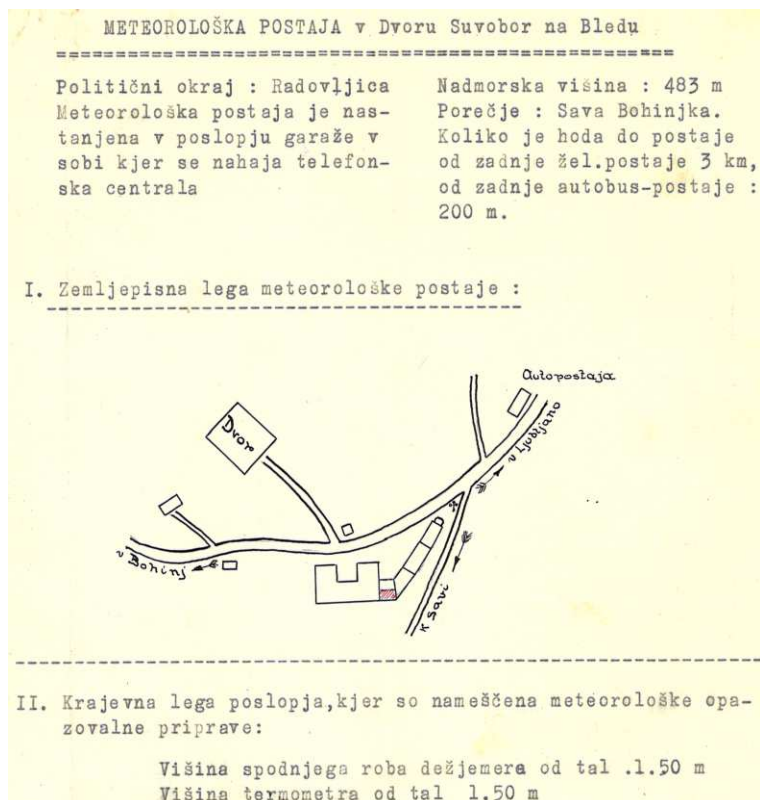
METEOROLOŠKA POSTAJA v Dvoru Suvobor na Bledu
==========================================

Politični okraj : Radovljica
Meteorološka postaja je nastanjena v poslopju garaže v sobi kjer se nahaja telefonska centrala

Nadmorska višina : 483 m
Porečje : Sava Bohinjka.
Koliko je hoda do postaje od zadnje žel.postaje 3 km, od zadnje autobus-postaje : 200 m.

I. Zemljepisna lega meteorološke postaje :

Autopostaja
v Ljubljano
Dvor
v Bohinj
k Savi

II. Krajevna lega poslopja,kjer so nameščena meteorološke opazovalne priprave:

Višina spodnjega roba dežjemera od tal .1.50 m
Višina termometra od tal 1.50 m